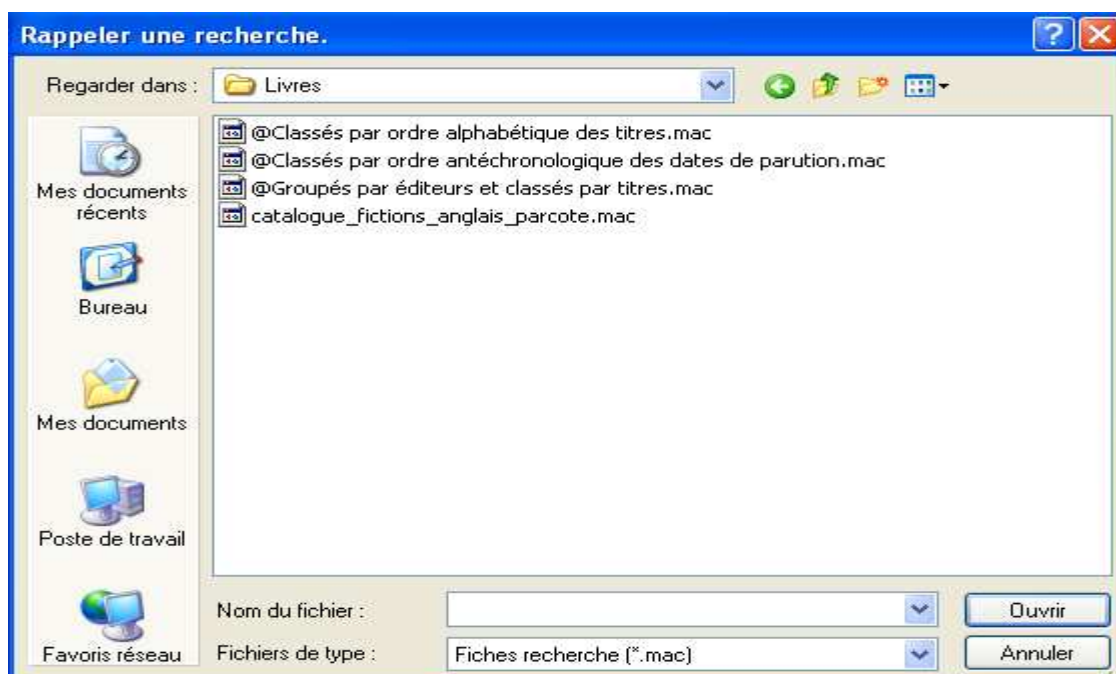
Rappeler une recherche.

Regarder dans : Livres

Mes documents récents

Bureau

Mes documents

Poste de travail

Favoris réseau

@Classés par ordre alphabétique des titres.mac
@Classés par ordre antéchronologique des dates de parution.mac
@Groupés par éditeurs et classés par titres.mac
catalogue_fictions_anglais_parcote.mac

Nom du fichier :

Ouvrir

Fichiers de type : Fiches recherche (*.mac)

Annuler